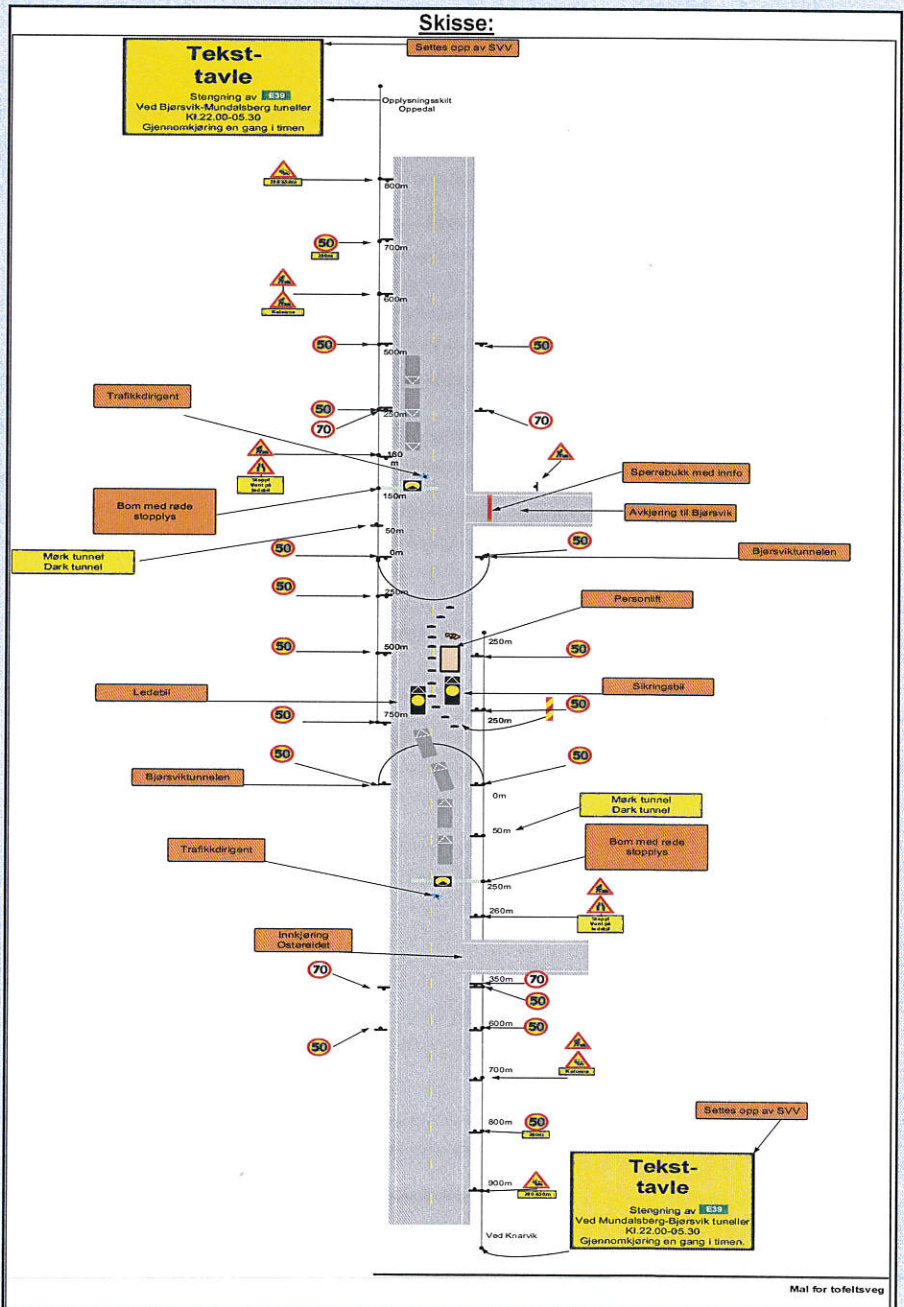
Skisse:

Tekst-
tavle
Stengning av E39
Ved Bjørsvik-Mundalsberg tuneller
Kl.22.00-05.30
Gjennomkjøring en gang i timen

Settes opp av SVV

Opplysningsskilt
Oppedal

800m

50
700m

600m

50
500m
50

Trafikkdirigent

50
250m
70
70

150m

Bom med røde stopplys

Sperrebukk med info

Avkjøring til Bjørsvik

50m

Mørk tunnel
Dark tunnel

50
0m
50

Bjørsviktunnelen

50
250m

Personlift

50
500m
250m
50

Ledebil

Sikringsbil

50
750m
250m
50

50
50

Bjørsviktunnelen

0m

Mørk tunnel
Dark tunnel

50m

Trafikkdirigent

Bom med røde stopplys

250m
260m

Innkjøring
Ostereidet

70
350m
70
50

600m
50
50

700m

800m
50

900m

Settes opp av SVV

Tekst-
tavle
Stengning av E39
Ved Mundalsberg-Bjørsvik tuneller
Kl.22.00-05.30
Gjennomkjøring en gang i timen.

Ved Knarvik

Mal for tofeltsveg